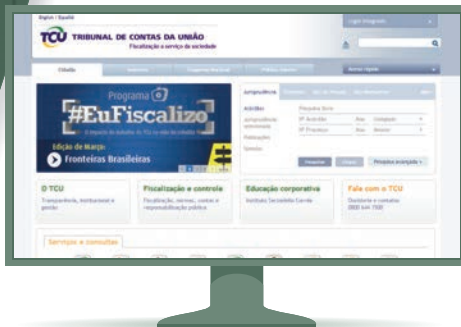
English | Español

TCU TRIBUNAL DE CONTAS DA UNIÃO
Fiscalização a serviço da sociedade

Login Integrado

Cidadão

Acesso rápido

Programa
#EuFiscalizo
O impacto do trabalho do TCU na vida do cidadão
Edição de Março:
Fronteiras Brasileiras

Jurisprudência

Pesquisa livre

Pesquisar

Pesquisa avançada

O TCU
Transparência, institucional e gestão

Fiscalização e controle
Fiscalização, contas, e responsabilização pública

Educação corporativa
Instituto Serzedello Corrêa

Fale com o TCU
Ouvidoria e consultas
0800 644 1500

Serviços e consultas